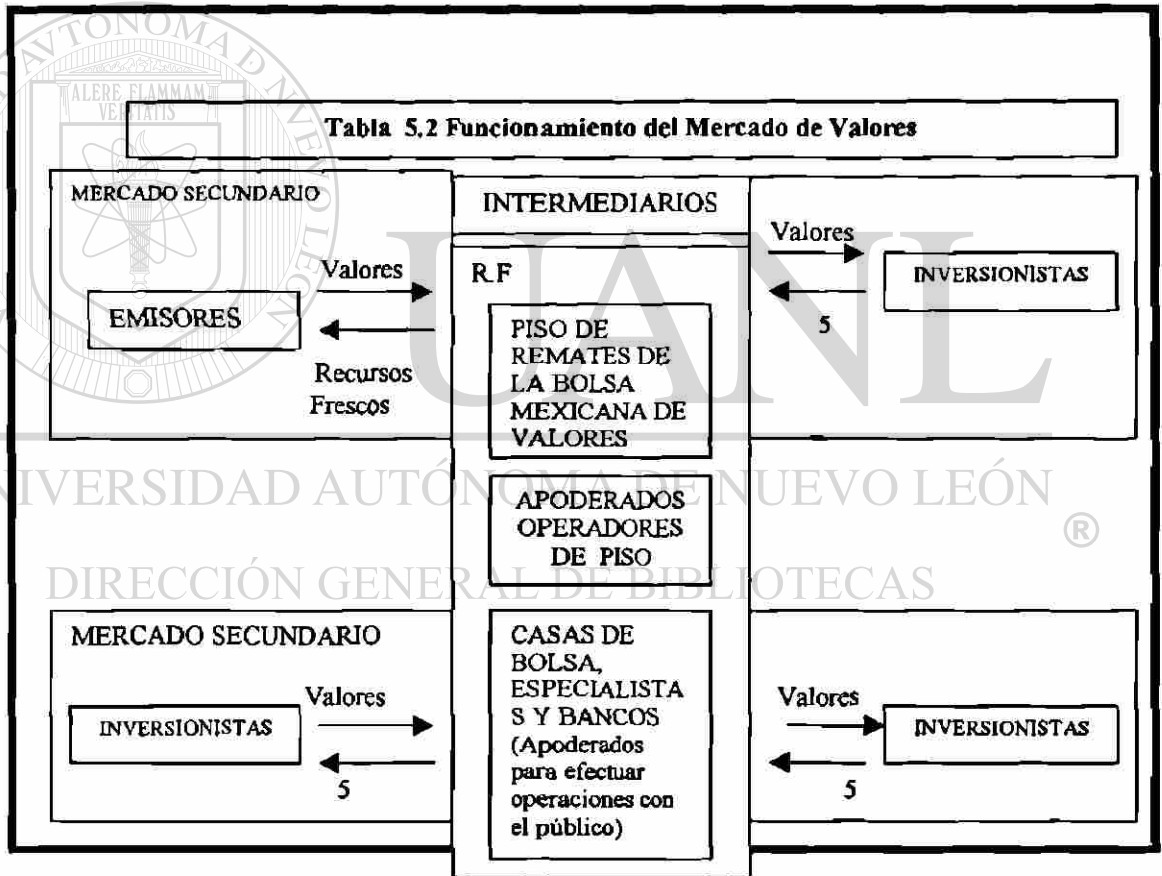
UNIVERSIDAD AUTÓNOMA DE NUEVO LEÓN
ALERE FLAMMAM VERITATIS
UANL
DIRECCIÓN GENERAL DE BIBLIOTECAS
®

Tabla 5.2 Funcionamiento del Mercado de Valores

MERCADO SECUNDARIO

EMISORES

Valores

Recursos Frescos

INTERMEDIARIOS

R.F

PISO DE REMATES DE LA BOLSA MEXICANA DE VALORES

APODERADOS OPERADORES DE PISO

CASAS DE BOLSA, ESPECIALISTAS Y BANCOS (Apoderados para efectuar operaciones con el público)

Valores

INVERSIONISTAS

5

MERCADO SECUNDARIO

INVERSIONISTAS

Valores

5

Valores

INVERSIONISTAS

5